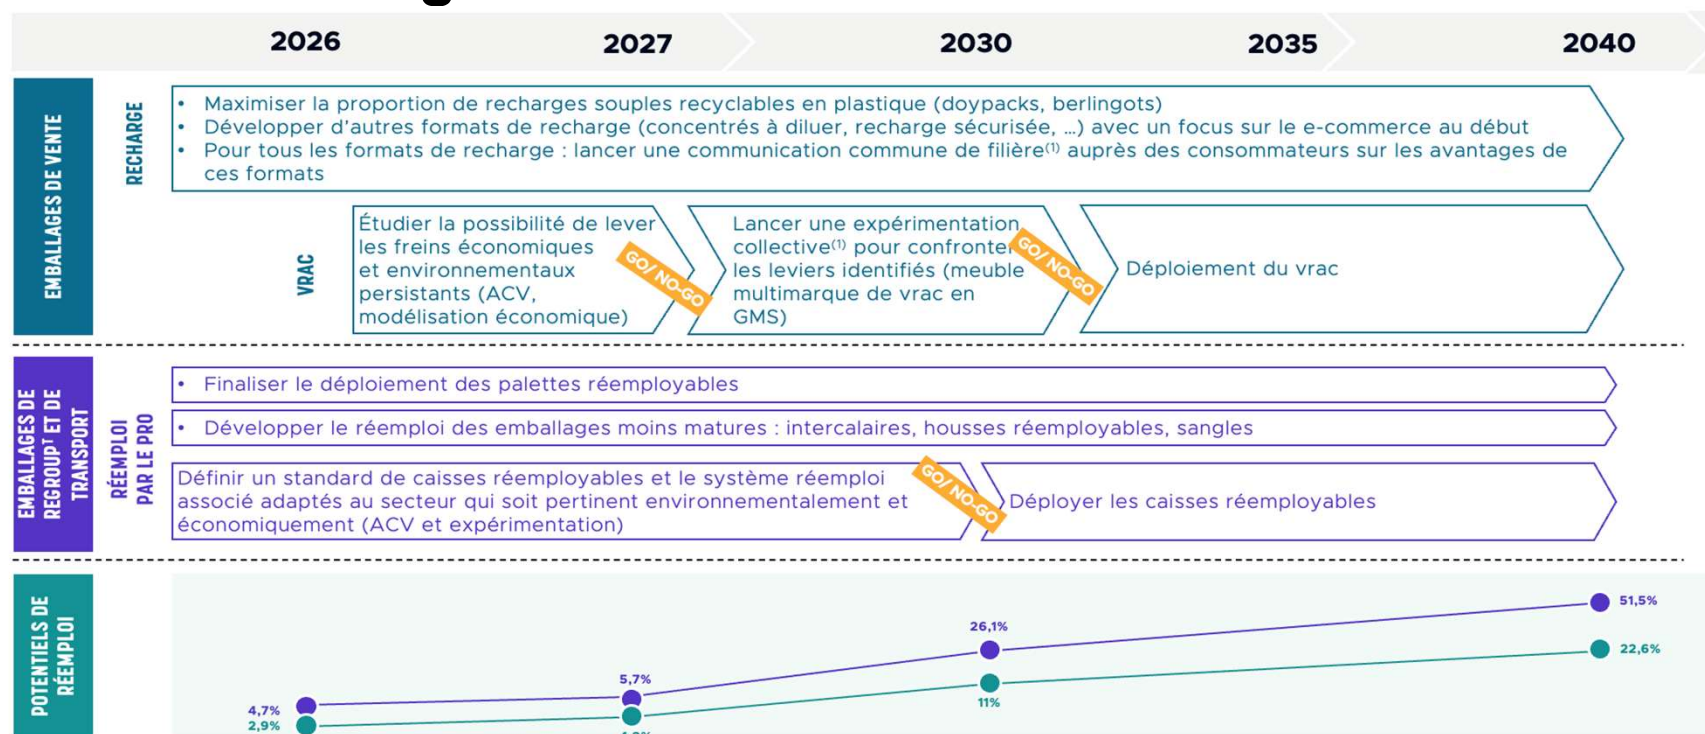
2026 2027 2030 2035 2040

EMBALLAGES DE VENTE

RECHARGE

• Maximiser la proportion de recharges souples recyclables en plastique (doypacks, berlingots)
• Développer d'autres formats de recharge (concentrés à diluer, recharge sécurisée, ...) avec un focus sur le e-commerce au début
• Pour tous les formats de recharge : lancer une communication commune de filière$^{(1)}$ auprès des consommateurs sur les avantages de ces formats

VRAC

Étudier la possibilité de lever les freins économiques et environnementaux persistants (ACV, modélisation économique)

GO/ NO-GO

Lancer une expérimentation collective$^{(1)}$ pour confronter les leviers identifiés (meuble multimarque de vrac en GMS)

GO/ NO-GO

Déploiement du vrac

EMBALLAGES DE REGROUP$^{T}$ ET DE TRANSPORT

RÉEMPLOI PAR LE PRO

• Finaliser le déploiement des palettes réemployables

• Développer le réemploi des emballages moins matures : intercalaires, housses réemployables, sangles

Définir un standard de caisses réemployables et le système réemploi associé adaptés au secteur qui soit pertinent environnementalement et économiquement (ACV et expérimentation)

GO/ NO-GO

Déployer les caisses réemployables

POTENTIELS DE RÉEMPLOI

4,7%
2,9%
5,7%
26,1%
11%
51,5%
22,6%